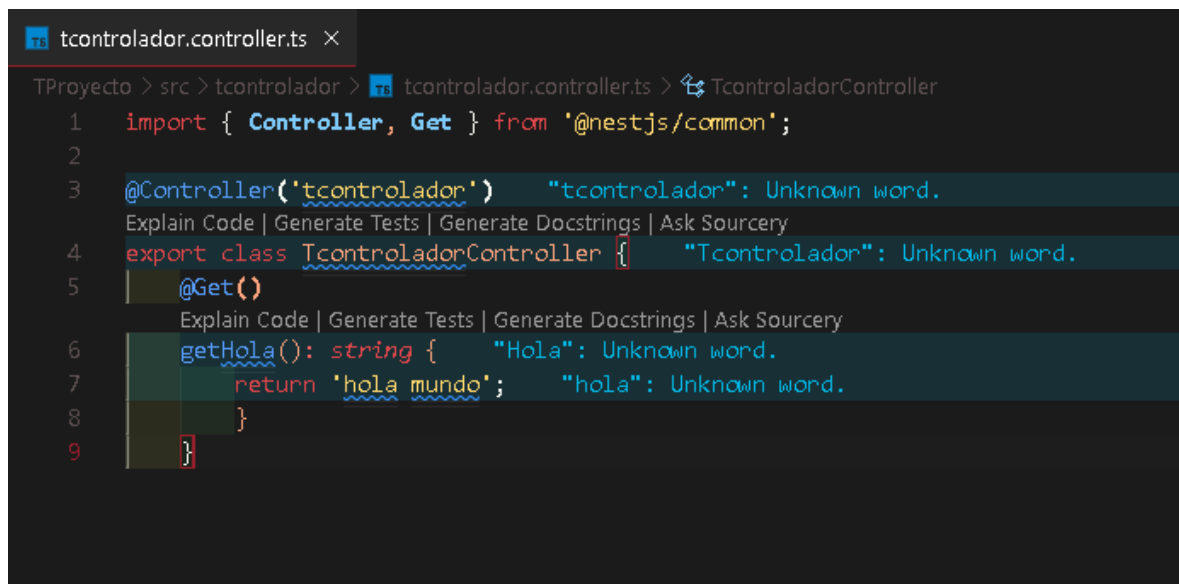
TS tcontrolador.controller.ts ×

TProyecto > src > tcontrolador > TS tcontrolador.controller.ts > TcontroladorController

1 import { Controller, Get } from '@nestjs/common';
2
3 @Controller('tcontrolador') "tcontrolador": Unknown word.
Explain Code | Generate Tests | Generate Docstrings | Ask Sourcery
4 export class TcontroladorController { "Tcontrolador": Unknown word.
5 @Get()
Explain Code | Generate Tests | Generate Docstrings | Ask Sourcery
6 getHola(): string { "Hola": Unknown word.
7 return 'hola mundo'; "hola": Unknown word.
8 }
9 }